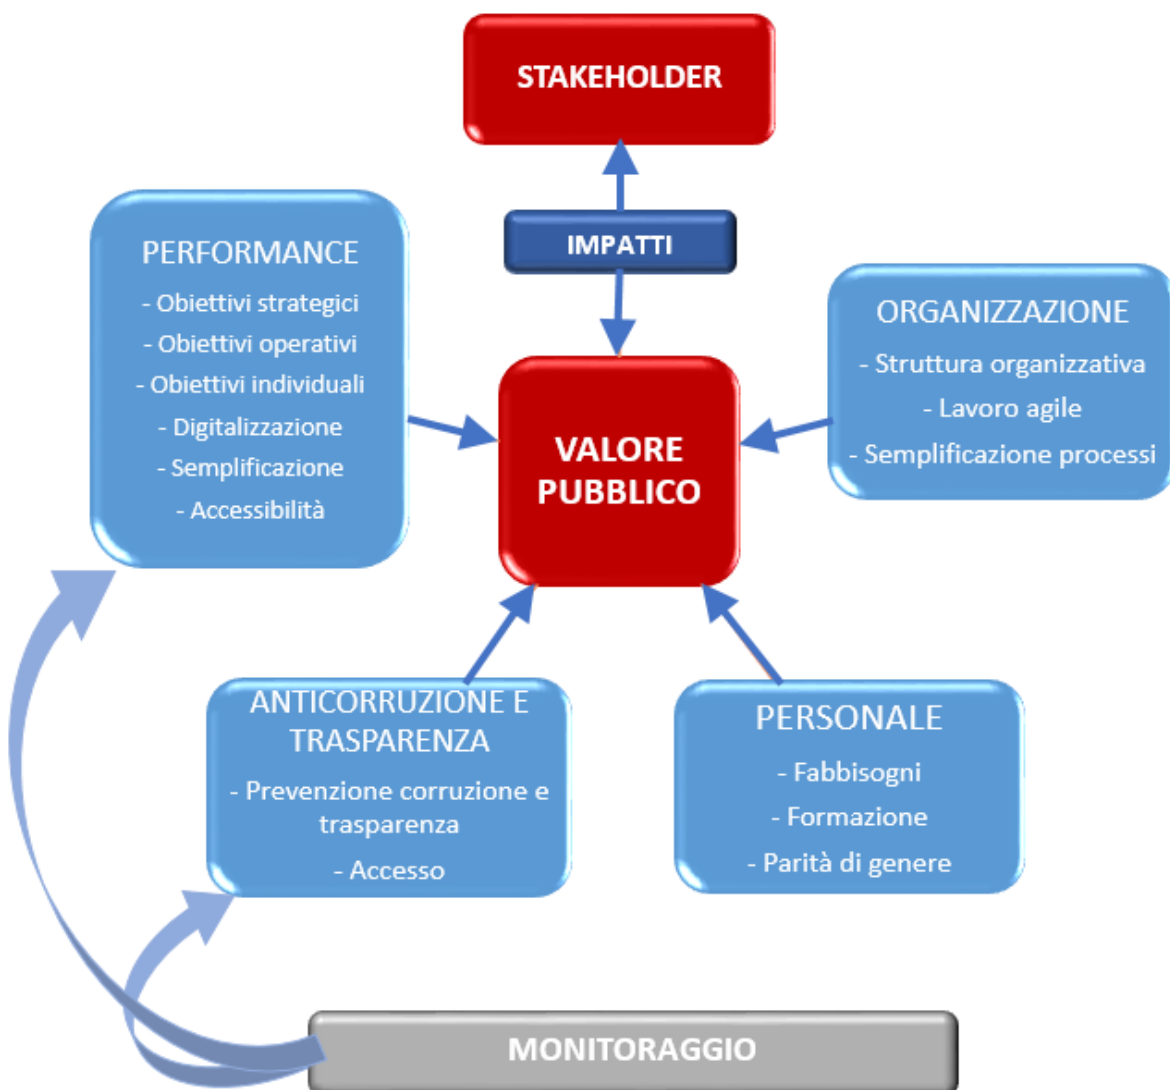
STAKEHOLDER

IMPATTI

PERFORMANCE
- Obiettivi strategici
- Obiettivi operativi
- Obiettivi individuali
- Digitalizzazione
- Semplificazione
- Accessibilità

VALORE PUBBLICO

ORGANIZZAZIONE
- Struttura organizzativa
- Lavoro agile
- Semplificazione processi

ANTICORRUZIONE E TRASPARENZA
- Prevenzione corruzione e trasparenza
- Accesso

PERSONALE
- Fabbisogni
- Formazione
- Parità di genere

MONITORAGGIO